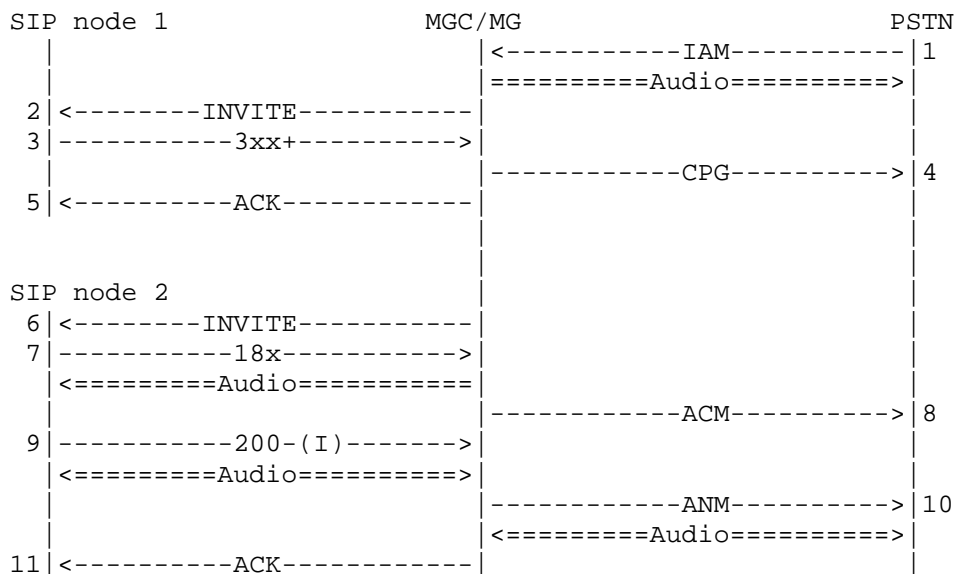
SIP node 1                    MGC/MG                         PSTN
   |                             |<-----------IAM-----------|1
   |                             |=========Audio==========>|
 2|<--------INVITE----------|
 3|-----------3xx+---------->|
   |                             |------------CPG---------->|4
 5|<----------ACK-----------|

SIP node 2
 6|<--------INVITE----------|
 7|-----------18x---------->|
   |<=========Audio==========|
   |                             |------------ACM---------->|8
 9|-----------200-(I)------->|
   |<=========Audio=========>|
   |                             |------------ANM---------->|10
   |                             |<=========Audio=========>|
11|<----------ACK-----------|